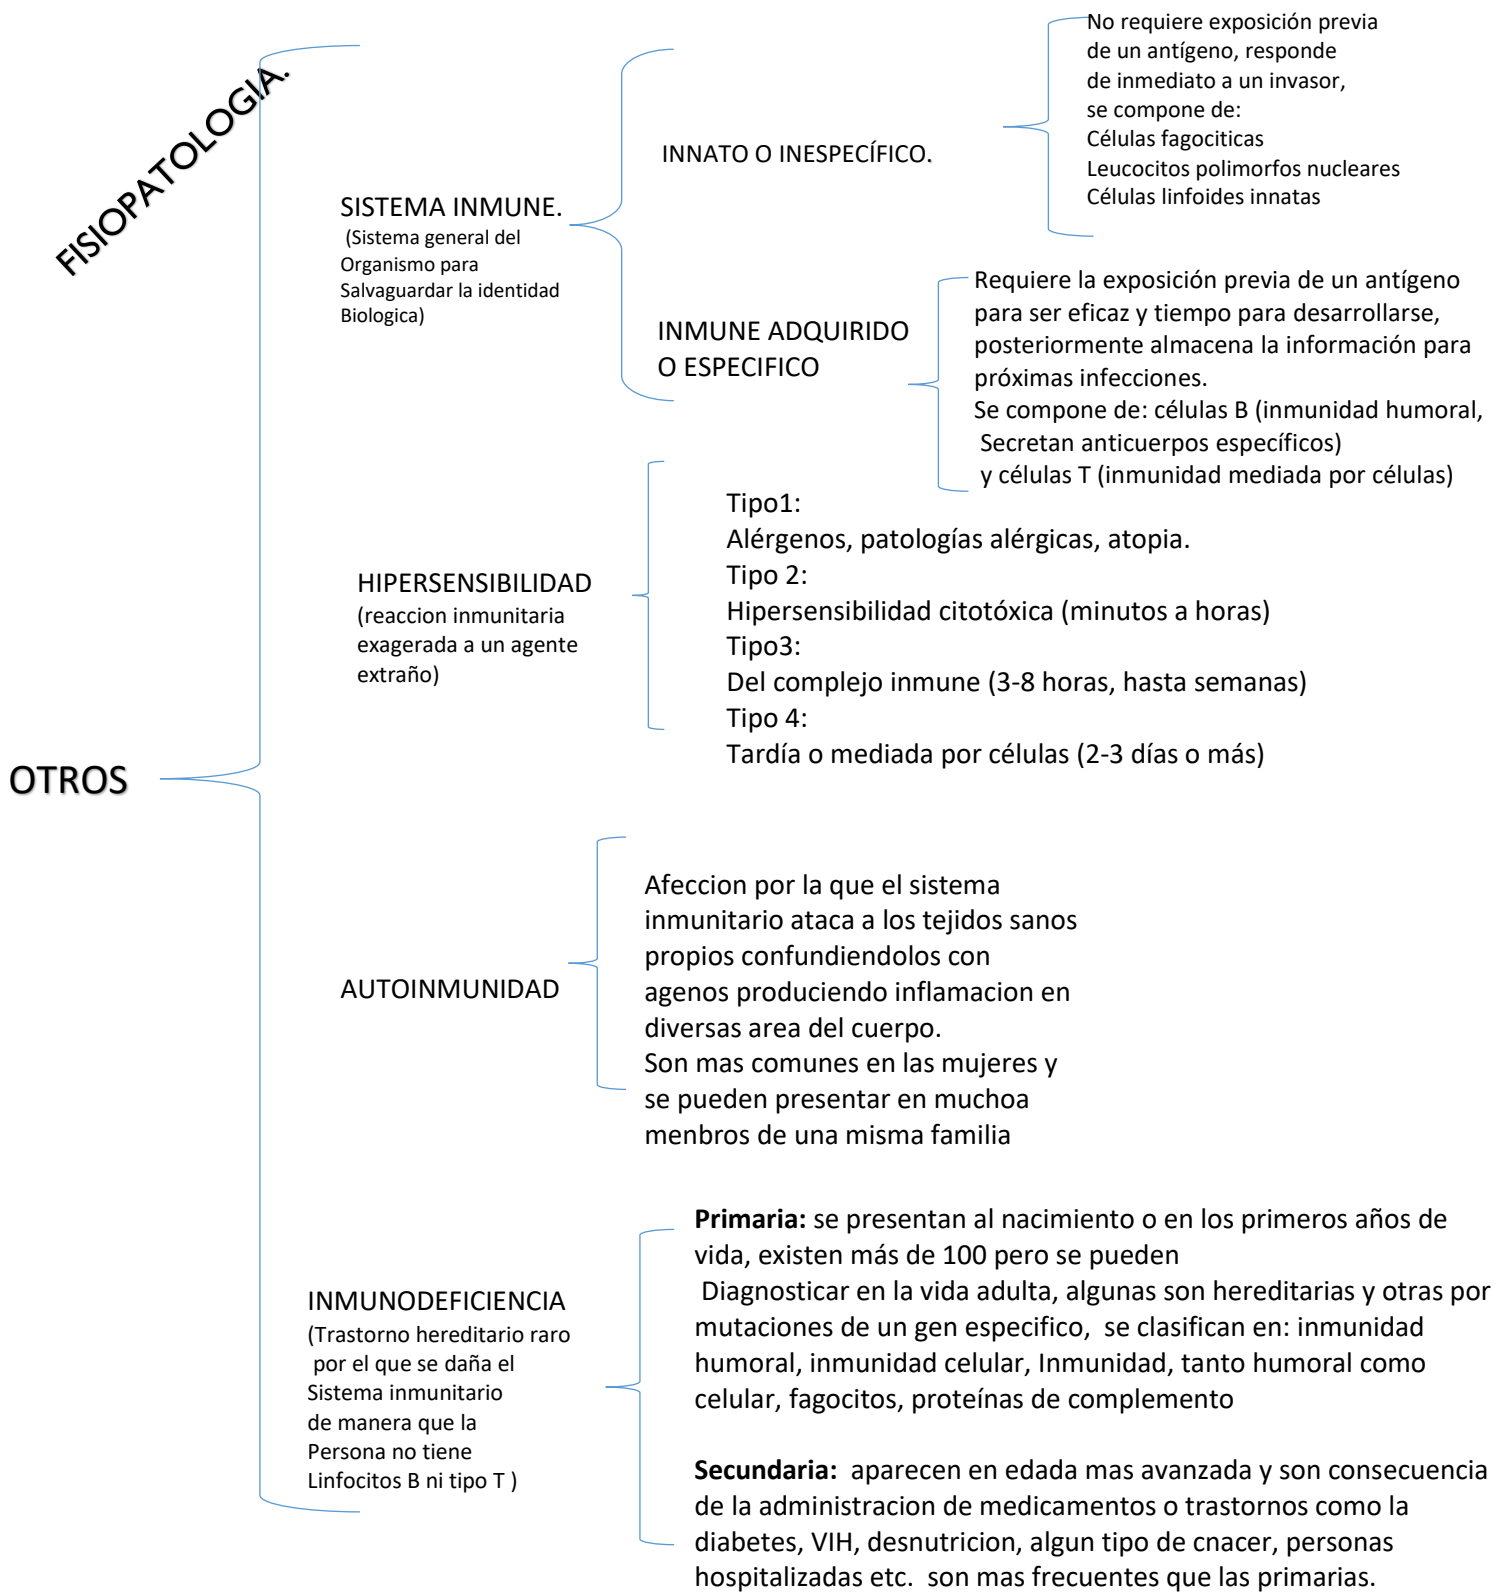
FISIOPATOLOGIA.

OTROS

SISTEMA INMUNE.
(Sistema general del Organismo para Salvaguardar la identidad Biologica)

INNATO O INESPECÍFICO.

No requiere exposición previa de un antígeno, responde de inmediato a un invasor, se compone de:
Células fagociticas
Leucocitos polimorfos nucleares
Células linfoides innatas

INMUNE ADQUIRIDO O ESPECIFICO

Requiere la exposición previa de un antígeno para ser eficaz y tiempo para desarrollarse, posteriormente almacena la información para próximas infecciones.
Se compone de: células B (inmunidad humoral, Secretan anticuerpos específicos)
y células T (inmunidad mediada por células)

HIPERSENSIBILIDAD
(reaccion inmunitaria exagerada a un agente extraño)

Tipo1:
Alérgenos, patologías alérgicas, atopia.
Tipo 2:
Hipersensibilidad citotóxica (minutos a horas)
Tipo3:
Del complejo inmune (3-8 horas, hasta semanas)
Tipo 4:
Tardía o mediada por células (2-3 días o más)

AUTOINMUNIDAD

Afeccion por la que el sistema inmunitario ataca a los tejidos sanos propios confundiendolos con agenos produciendo inflamacion en diversas area del cuerpo.
Son mas comunes en las mujeres y se pueden presentar en muchoa menbros de una misma familia

INMUNODEFICIENCIA
(Trastorno hereditario raro por el que se daña el Sistema inmunitario de manera que la Persona no tiene Linfocitos B ni tipo T )

**Primaria:** se presentan al nacimiento o en los primeros años de vida, existen más de 100 pero se pueden Diagnosticar en la vida adulta, algunas son hereditarias y otras por mutaciones de un gen especifico, se clasifican en: inmunidad humoral, inmunidad celular, Inmunidad, tanto humoral como celular, fagocitos, proteínas de complemento

**Secundaria:** aparecen en edada mas avanzada y son consecuencia de la administracion de medicamentos o trastornos como la diabetes, VIH, desnutricion, algun tipo de cnacer, personas hospitalizadas etc. son mas frecuentes que las primarias.